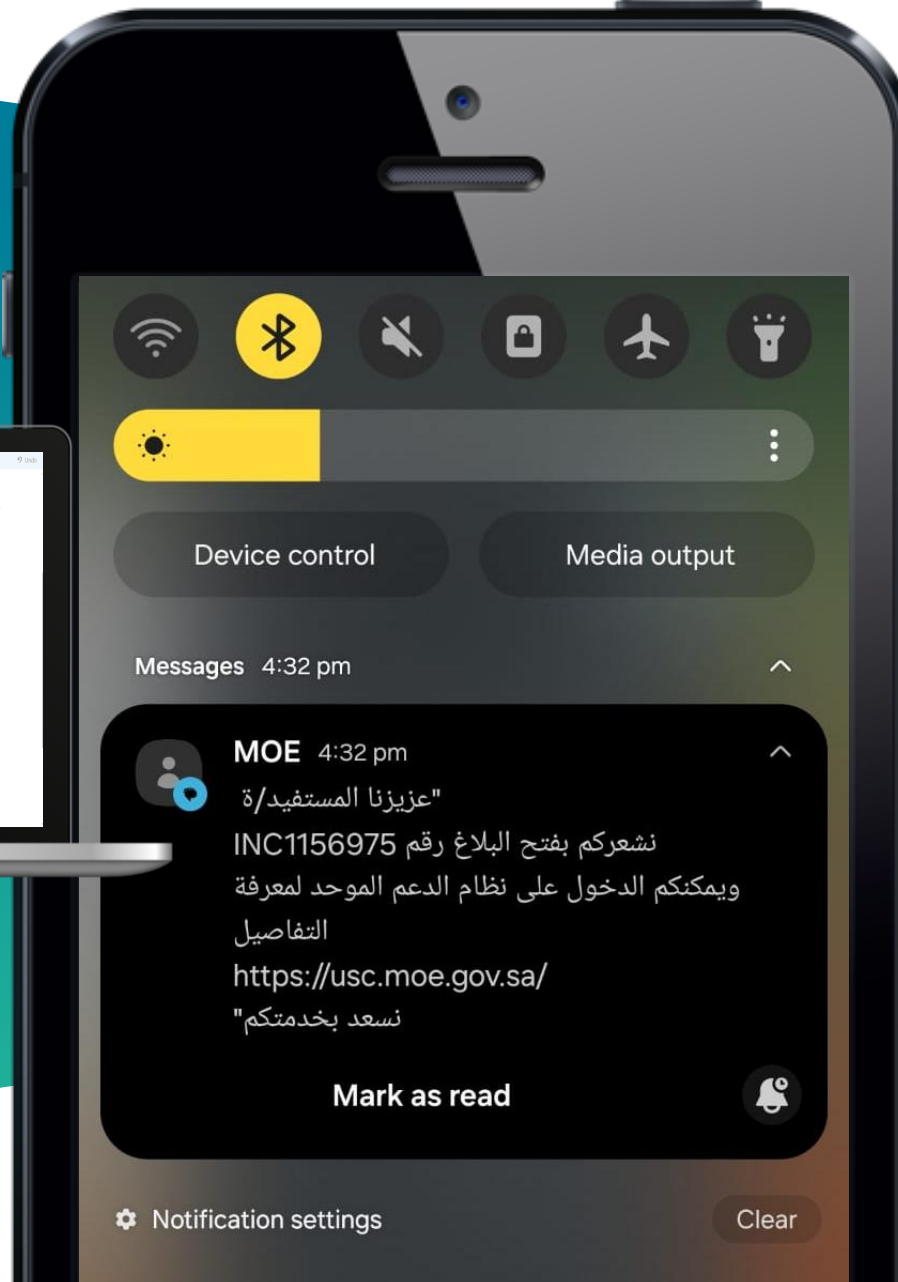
Device control

Media output

Messages 4:32 pm

MOE 4:32 pm

"عزيزنا المستفيد/ة
نشعركم بفتح البلاغ رقم INC1156975
ويمكنكم الدخول على نظام الدعم الموحد لمعرفة التفاصيل
https://usc.moe.gov.sa/
نسعد بخدمتكم"

Mark as read

Notification settings

Clear